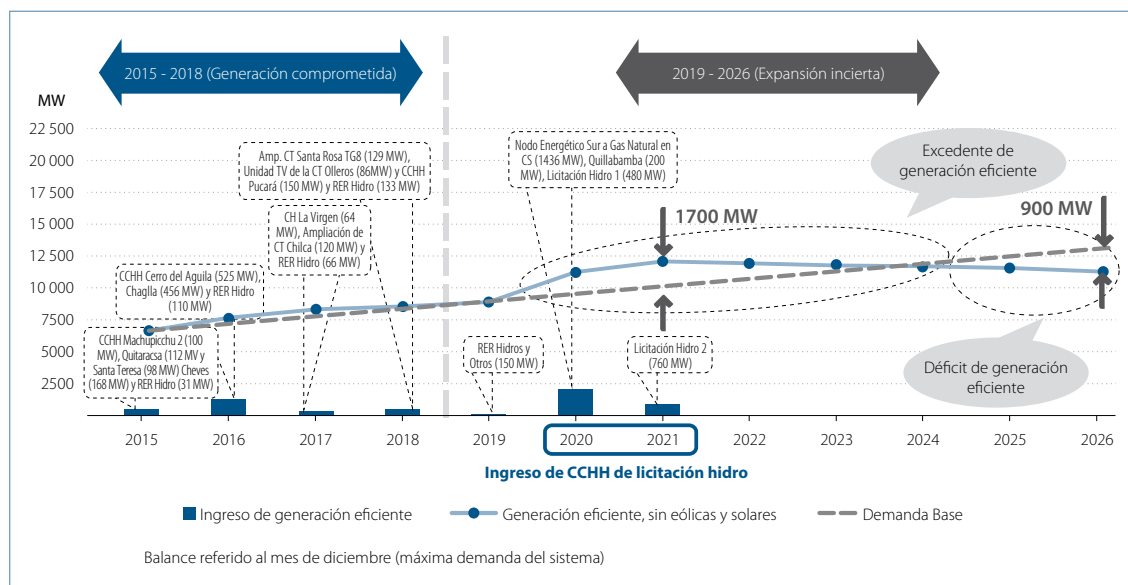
2015 - 2018 (Generación comprometida)

2019 - 2026 (Expansión incierta)

MW

22 500
20 000
17 500
15 000
12 500
10 000
7500
5000
2500

Amp. CT Santa Rosa TG8 (129 MW), Unidad TV de la CT Olleros (86MW) y CCHH Pucará (150 MW) y RER Hidro (133 MW)

Nodo Energético Sur a Gas Natural en CS (1436 MW), Quillabamba (200 MW), Licitación Hidro 1 (480 MW)

Excedente de generación eficiente

1700 MW

900 MW

CH La Virgen (64 MW), Ampliación de CT Chilca (120 MW) y RER Hidro (66 MW)

CCHH Cerro del Aguila (525 MW), Chaglla (456 MW) y RER Hidro (110 MW)

CCHH Machupicchu 2 (100 MW), Quitaracsa (112 MW y Santa Teresa (98 MW) Cheves (168 MW) y RER Hidro (31 MW)

RER Hidros y Otros (150 MW)

Licitación Hidro 2 (760 MW)

Déficit de generación eficiente

2015 2016 2017 2018 2019 2020 2021 2022 2023 2024 2025 2026

Ingreso de CCHH de licitación hidro

Ingreso de generación eficiente
Generación eficiente, sin eólicas y solares
Demanda Base

Balance referido al mes de diciembre (máxima demanda del sistema)